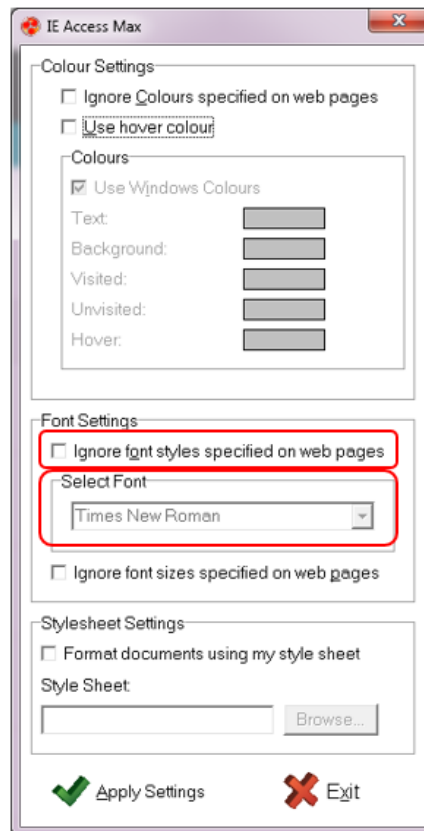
IE Access Max

Colour Settings

☐ Ignore Colours specified on web pages

☐ Use hover colour

Colours

☑ Use Windows Colours

Text:

Background:

Visited:

Unvisited:

Hover:

Font Settings

☐ Ignore font styles specified on web pages

Select Font

Times New Roman

☐ Ignore font sizes specified on web pages

Stylesheet Settings

☐ Format documents using my style sheet

Style Sheet:

Browse...

Apply Settings

Exit